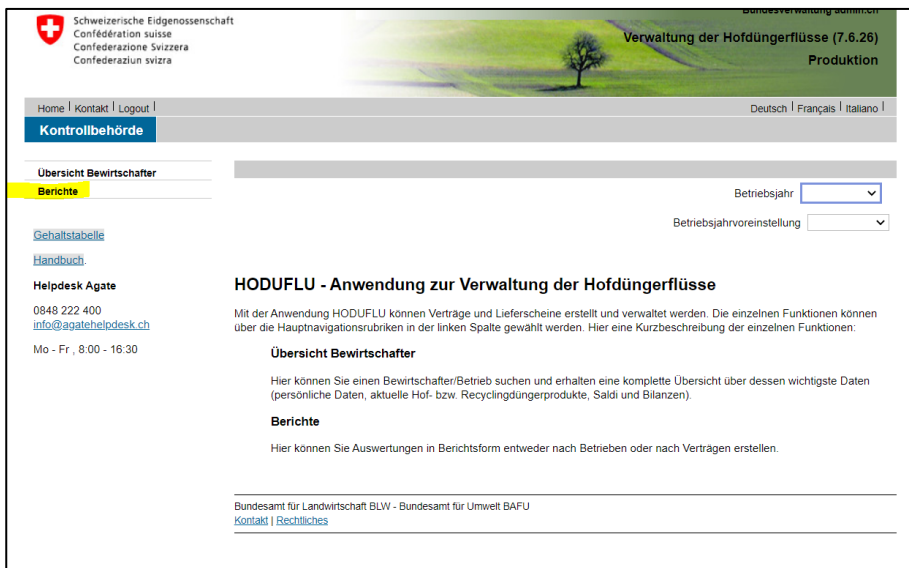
Schweizerische Eidgenossenschaft
Confédération suisse
Confederazione Svizzera
Confederaziun svizra

Bundesverwaltung admin.ch

Verwaltung der Hofdüngerflüsse (7.6.26)
Produktion

Home | Kontakt | Logout |

Deutsch | Français | Italiano |

Kontrollbehörde

Übersicht Bewirtschafter
Berichte

Gehaltstabelle

Handbuch.

Helpdesk Agate

0848 222 400
info@agatehelpdesk.ch

Mo - Fr , 8:00 - 16:30

Betriebsjahr

Betriebsjahrvoreinstellung

HODUFLU - Anwendung zur Verwaltung der Hofdüngerflüsse

Mit der Anwendung HODUFLU können Verträge und Lieferscheine erstellt und verwaltet werden. Die einzelnen Funktionen können über die Hauptnavigationsrubriken in der linken Spalte gewählt werden. Hier eine Kurzbeschreibung der einzelnen Funktionen:

Übersicht Bewirtschafter

Hier können Sie einen Bewirtschafter/Betrieb suchen und erhalten eine komplette Übersicht über dessen wichtigste Daten (persönliche Daten, aktuelle Hof- bzw. Recyclingdüngerprodukte, Saldi und Bilanzen).

Berichte

Hier können Sie Auswertungen in Berichtsform entweder nach Betrieben oder nach Verträgen erstellen.

Bundesamt für Landwirtschaft BLW - Bundesamt für Umwelt BAFU
Kontakt | Rechtliches